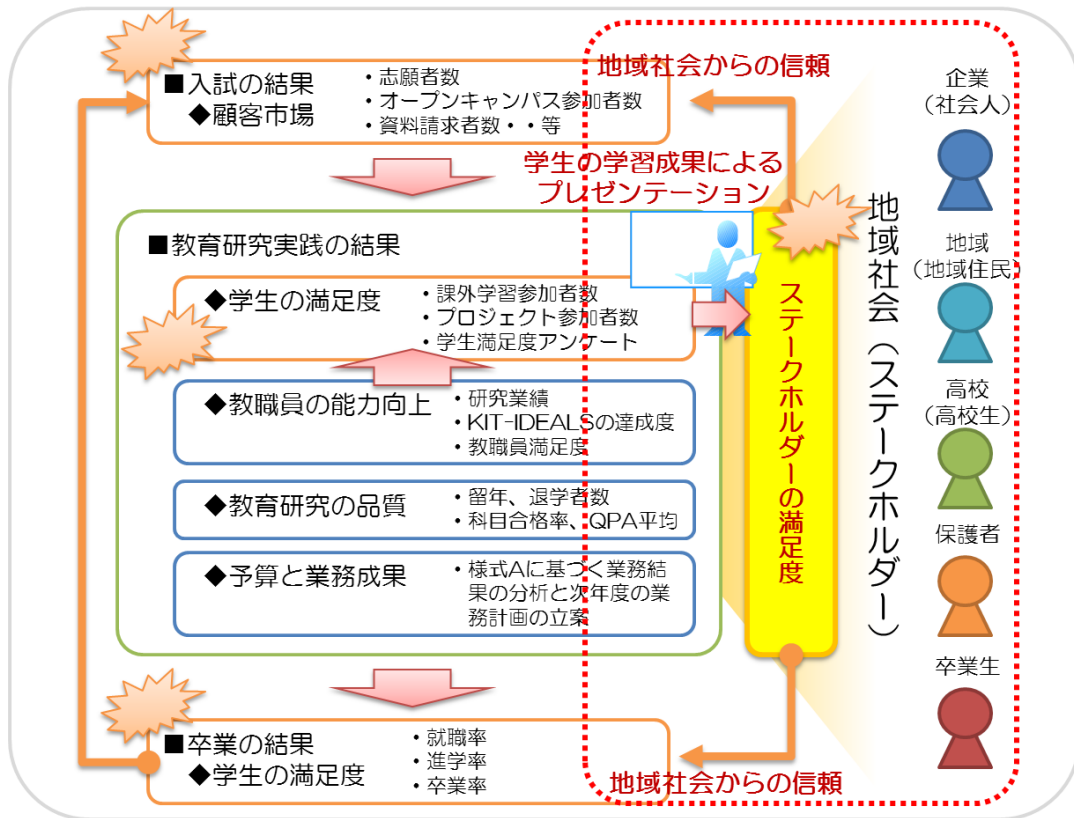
■入試の結果
◆顧客市場

・志願者数
・オープンキャンパス参加者数
・資料請求者数・・等

地域社会からの信頼

学生の学習成果による
プレゼンテーション

■教育研究実践の結果

◆学生の満足度

・課外学習参加者数
・プロジェクト参加者数
・学生満足度アンケート

◆教職員の能力向上

・研究業績
・KIT-IDEALSの達成度
・教職員満足度

◆教育研究の品質

・留年、退学者数
・科目合格率、QPA平均

◆予算と業務成果

・様式Aに基づく業務結果の分析と次年度の業務計画の立案

ステークホルダーの満足度

地域社会（ステークホルダー）

企業
（社会人）

地域
（地域住民）

高校
（高校生）

保護者

卒業生

■卒業の結果
◆学生の満足度

・就職率
・進学率
・卒業率

地域社会からの信頼